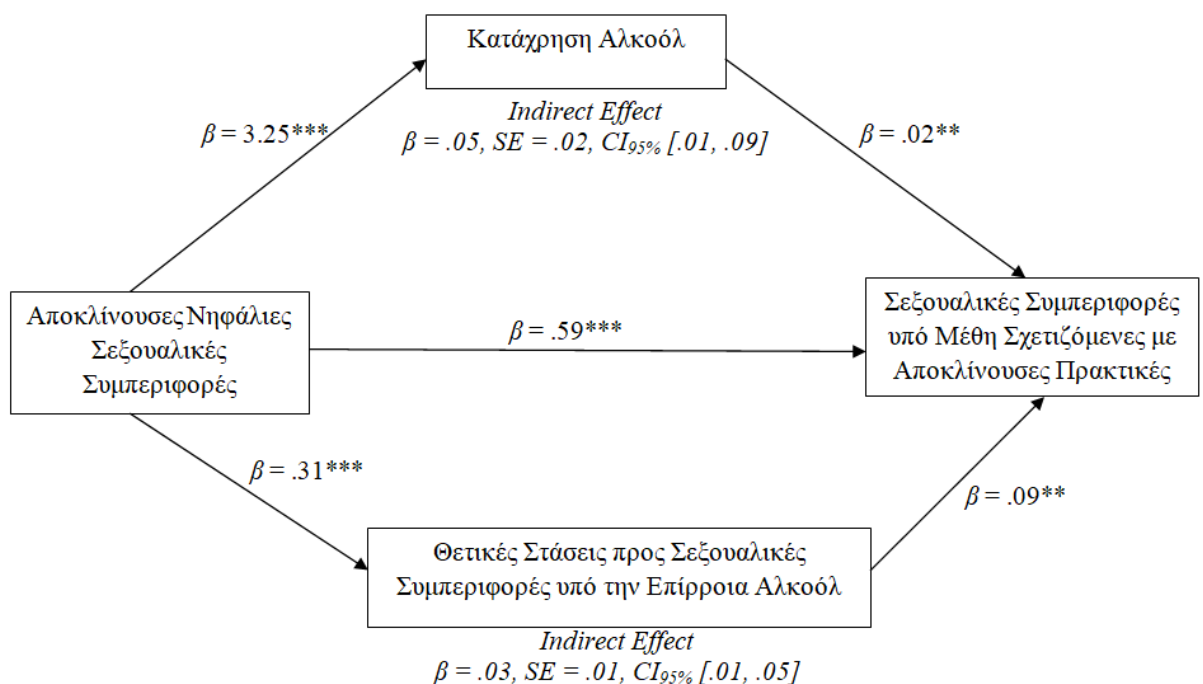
Κατάχρηση Αλκοόλ

Indirect Effect
$\beta = .05$, $SE = .02$, $CI_{95\%}$ [.01, .09]

$\beta = 3.25$***

$\beta = .02$**

Αποκλίνουσες Νηφάλιες Σεξουαλικές Συμπεριφορές

$\beta = .59$***

Σεξουαλικές Συμπεριφορές υπό Μέθη Σχετιζόμενες με Αποκλίνουσες Πρακτικές

$\beta = .31$***

$\beta = .09$**

Θετικές Στάσεις προς Σεξουαλικές Συμπεριφορές υπό την Επίρροια Αλκοόλ

Indirect Effect
$\beta = .03$, $SE = .01$, $CI_{95\%}$ [.01, .05]